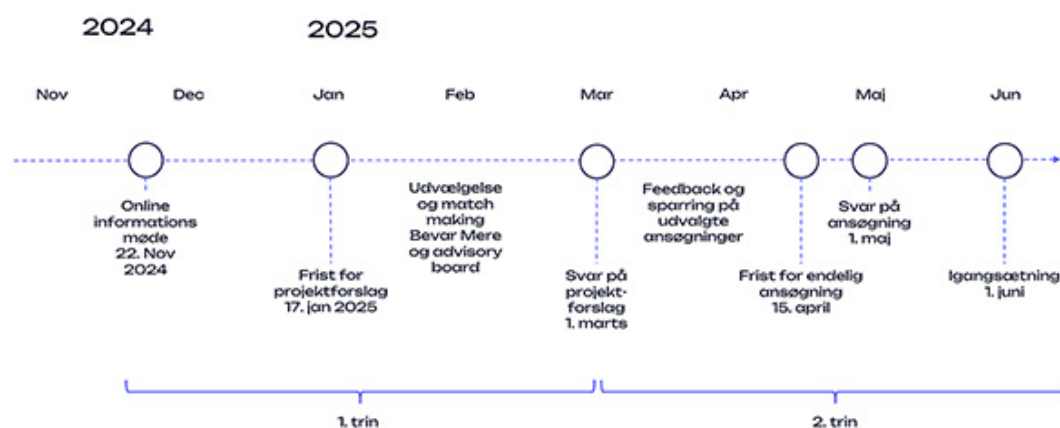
2024

2025

Nov

Dec

Jan

Feb

Mar

Apr

Maj

Jun

Online informations møde 22. Nov 2024

Frist for projektforslag 17. jan 2025

Udvælgelse og match making Bevar Mere og advisory board

Svar på projekt-forslag 1. marts

Feedback og sparring på udvalgte ansøgninger

Frist for endelig ansøgning 15. april

Svar på ansøgning 1. maj

Igangsætning 1. juni

1. trin

2. trin